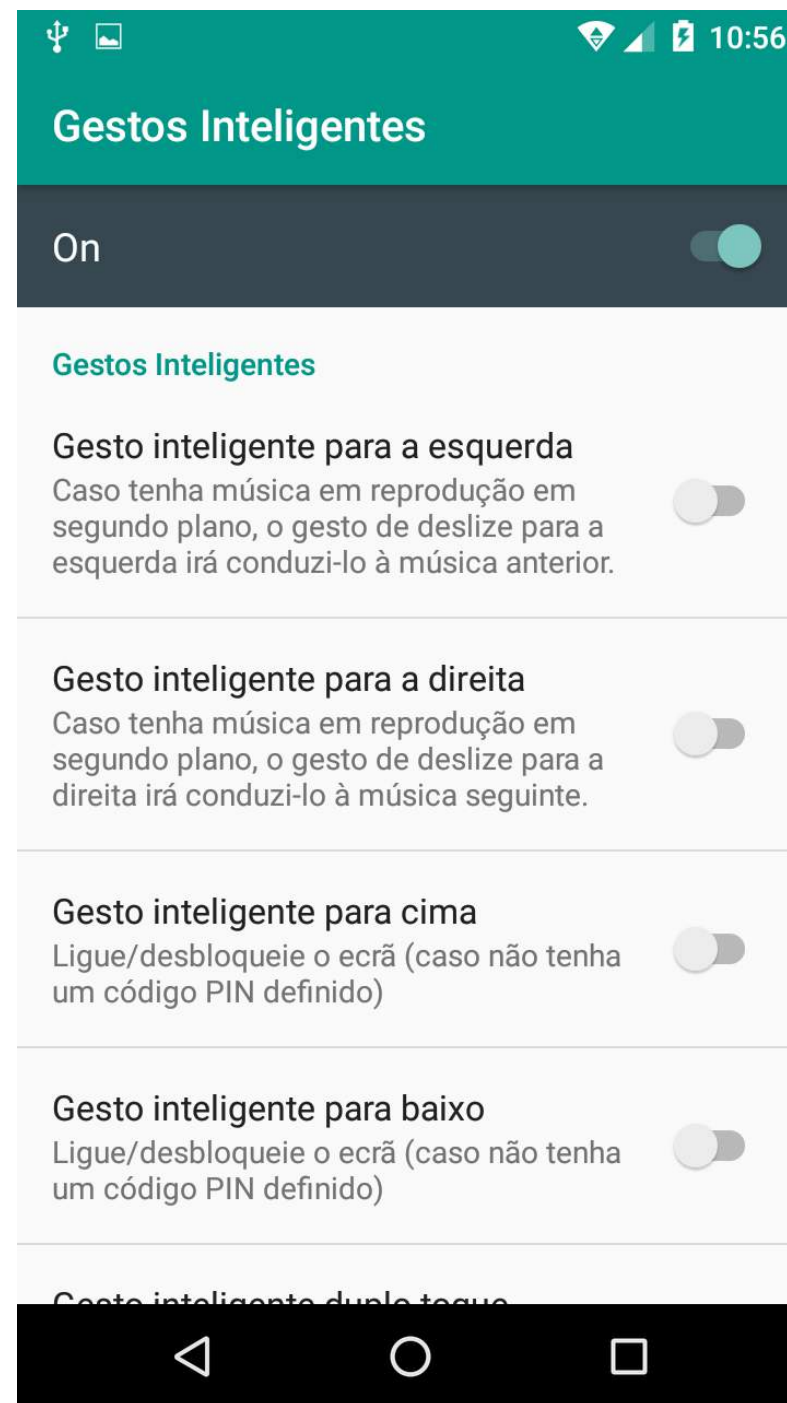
10:56

Gestos Inteligentes

On

Gestos Inteligentes

Gesto inteligente para a esquerda
Caso tenha música em reprodução em segundo plano, o gesto de deslize para a esquerda irá conduzi-lo à música anterior.

Gesto inteligente para a direita
Caso tenha música em reprodução em segundo plano, o gesto de deslize para a direita irá conduzi-lo à música seguinte.

Gesto inteligente para cima
Ligue/desbloqueie o ecrã (caso não tenha um código PIN definido)

Gesto inteligente para baixo
Ligue/desbloqueie o ecrã (caso não tenha um código PIN definido)

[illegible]